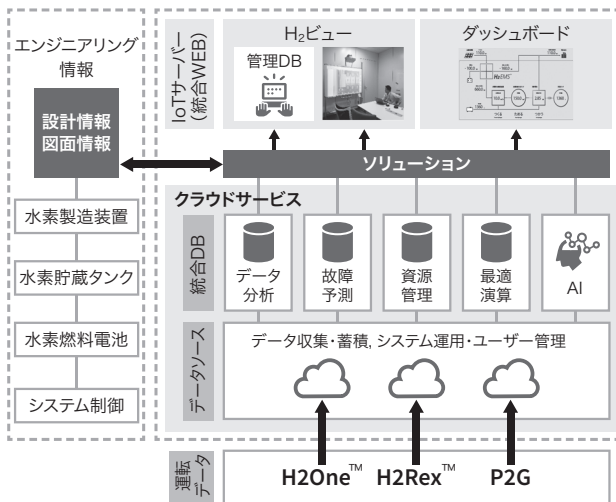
エンジニアリング情報

設計情報
図面情報

水素製造装置

水素貯蔵タンク

水素燃料電池

システム制御

IoTサーバー（統合WEB）

$H_2$ビュー

管理DB

ダッシュボード

$H_2EMS$

ソリューション

クラウドサービス

統合DB

データ分析

故障予測

資源管理

最適演算

AI

データソース

データ収集・蓄積，システム運用・ユーザー管理

運転データ

H2One™ H2Rex™ P2G